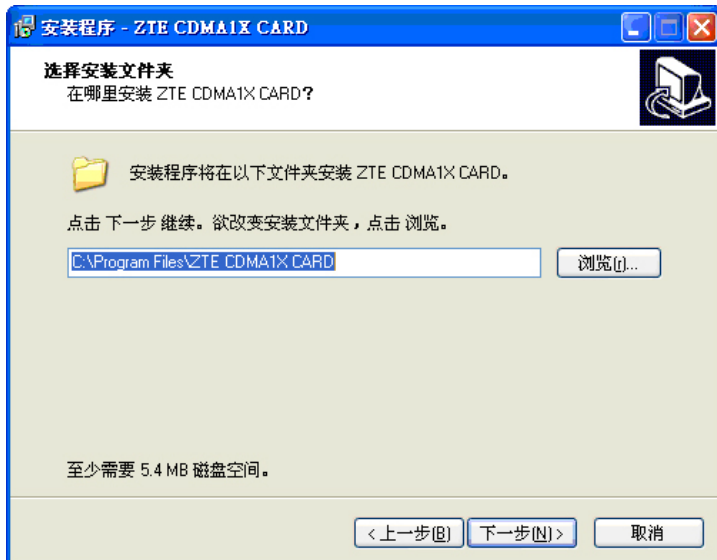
安装程序 - ZTE CDMA1X CARD

选择安装文件夹
在哪里安装 ZTE CDMA1X CARD?

安装程序将在以下文件夹安装 ZTE CDMA1X CARD。

点击 下一步 继续。欲改变安装文件夹，点击 浏览。

C:\Program Files\ZTE CDMA1X CARD

浏览(r)...

至少需要 5.4 MB 磁盘空间。

< 上一步(B)

下一步(N) >

取消